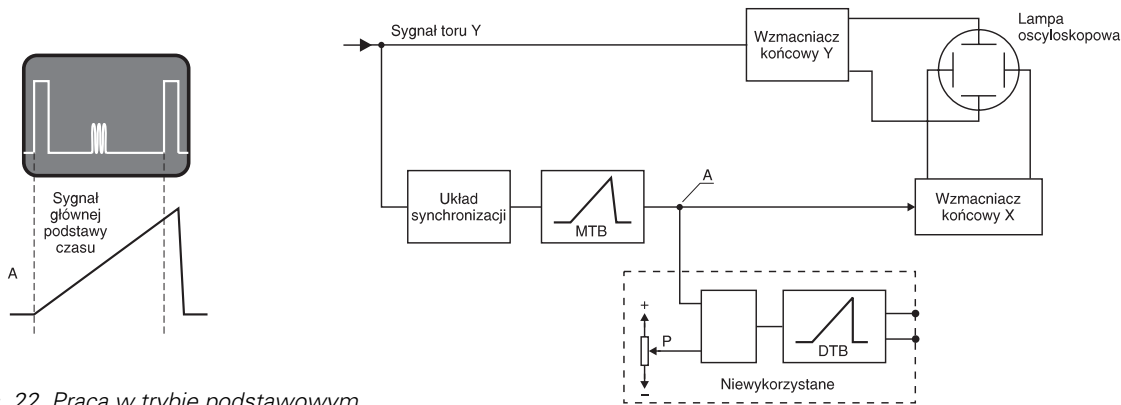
Sygnał głównej podstawy czasu

A

Sygnał toru Y

Wzmacniacz końcowy Y

Lampa oscyloskopowa

Układ synchronizacji

MTB

A

Wzmacniacz końcowy X

+

P

DTB

Niewykorzystane

22. Praca w trybie podstawowym